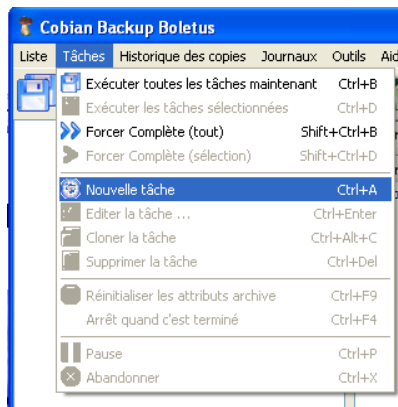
Cobian Backup Boletus

Liste Tâches Historique des copies Journaux Outils Aid

Exécuter toutes les tâches maintenant Ctrl+B
Exécuter les tâches sélectionnées Ctrl+D
Forcer Complète (tout) Shift+Ctrl+B
Forcer Complète (sélection) Shift+Ctrl+D
Nouvelle tâche Ctrl+A
Editer la tâche ... Ctrl+Enter
Cloner la tâche Ctrl+Alt+C
Supprimer la tâche Ctrl+Del
Réinitialiser les attributs archive Ctrl+F9
Arrêt quand c'est terminé Ctrl+F4
Pause Ctrl+P
Abandonner Ctrl+X